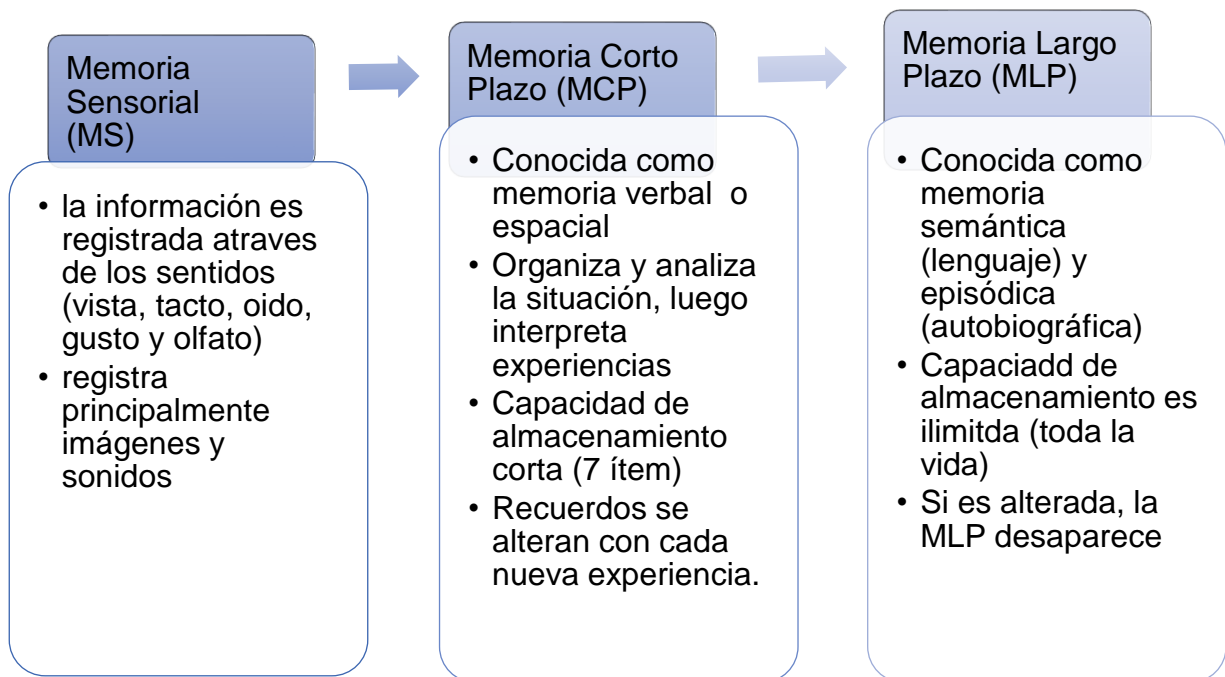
Memoria Sensorial (MS)

• la información es registrada atraves de los sentidos (vista, tacto, oido, gusto y olfato)
• registra principalmente imágenes y sonidos

Memoria Corto Plazo (MCP)

• Conocida como memoria verbal o espacial
• Organiza y analiza la situación, luego interpreta experiencias
• Capacidad de almacenamiento corta (7 ítem)
• Recuerdos se alteran con cada nueva experiencia.

Memoria Largo Plazo (MLP)

• Conocida como memoria semántica (lenguaje) y episódica (autobiográfica)
• Capaciadd de almacenamiento es ilimitda (toda la vida)
• Si es alterada, la MLP desaparece